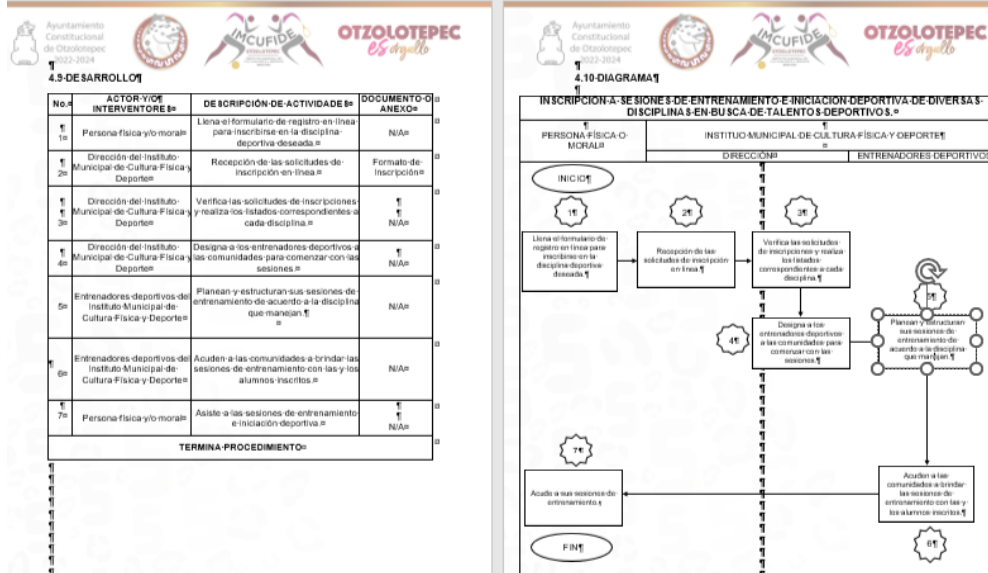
Ayuntamiento Constitucional de Otzolotepec 2022-2024

IMCUFIDE

OTZOLOTEPEC es orgullo

4.9 DESARROLLO

| No. | ACTOR Y/O INTERVENTORES | DESCRIPCIÓN DE ACTIVIDADES | DOCUMENTO O ANEXO |
|---|---|---|---|
| 1 | Persona física y/o moral | Llena el formulario de registro en línea para inscribirse en la disciplina deportiva deseada. | N/A |
| 2 | Dirección del Instituto Municipal de Cultura Física y Deporte | Recepción de las solicitudes de inscripción en línea | Formato de Inscripción |
| 3 | Dirección del Instituto Municipal de Cultura Física y Deporte | Verifica las solicitudes de inscripciones y realiza los listados correspondientes a cada disciplina. | N/A |
| 4 | Dirección del Instituto Municipal de Cultura Física y Deporte | Designa a los entrenadores deportivos a las comunidades para comenzar con las sesiones | N/A |
| 5 | Entrenadores deportivos del Instituto Municipal de Cultura Física y Deporte | Planean y estructuran sus sesiones de entrenamiento de acuerdo a la disciplina que manejan. | N/A |
| 6 | Entrenadores deportivos del Instituto Municipal de Cultura Física y Deporte | Acuden a las comunidades a brindar las sesiones de entrenamiento con las y los alumnos inscritos. | N/A |
| 7 | Persona física y/o moral | Asiste a las sesiones de entrenamiento e iniciación deportiva. | N/A |
| TERMINA PROCEDIMIENTO | | | |

Ayuntamiento Constitucional de Otzolotepec

IMCUFIDE

OTZOLOTEPEC es orgullo

4.10 DIAGRAMA

INSCRIPCIÓN A SESIONES DE ENTRENAMIENTO E INICIACIÓN DEPORTIVA DE DIVERSAS DISCIPLINAS EN BUSCA DE TALENTOS DEPORTIVOS.

PERSONA FÍSICA O MORAL

INSTITUTO MUNICIPAL DE CULTURA FÍSICA Y DEPORTE

DIRECCIÓN

ENTRENADORES DEPORTIVOS

INICIO

1

Llena el formulario de registro en línea para inscribirse en la disciplina deportiva deseada.

2

Recepción de las solicitudes de inscripción en línea

3

Verifica las solicitudes de inscripciones y realiza los listados correspondientes a cada disciplina

4

Designa a los entrenadores deportivos a las comunidades para comenzar con las sesiones

5

Planean y estructuran sus sesiones de entrenamiento de acuerdo a la disciplina que manejan.

7

Acude a sus sesiones de entrenamiento.

Acuden a las comunidades a brindar las sesiones de entrenamiento con las y los alumnos inscritos.

6

FIN